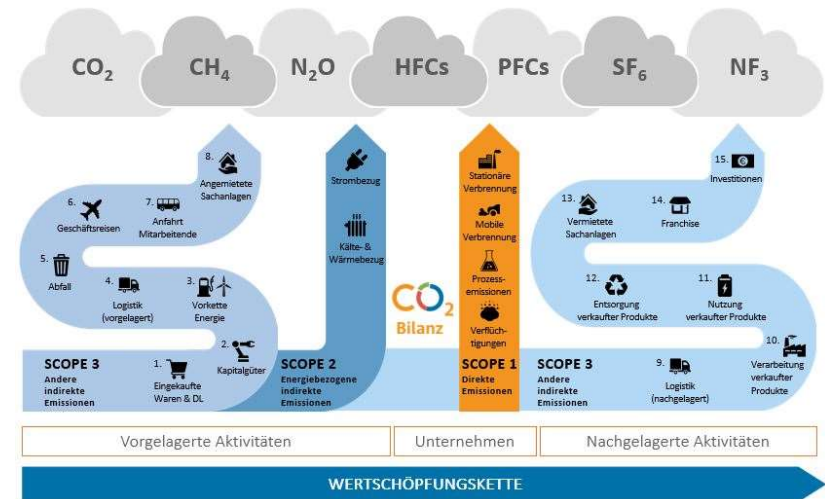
$CO_2$ $CH_4$ $N_2O$ HFCs PFCs $SF_6$ $NF_3$

8. Angemietete Sachanlagen

7. Anfahrt Mitarbeitende

6. Geschäftsreisen

5. Abfall

4. Logistik (vorgelagert)

3. Vorkette Energie

2. Kapitalgüter

1. Eingekaufte Waren & DL

SCOPE 3 Andere indirekte Emissionen

Strombezug

Kälte- & Wärmebezug

SCOPE 2 Energiebezogene indirekte Emissionen

$CO_2$ Bilanz

Stationäre Verbrennung

Mobile Verbrennung

Prozess-emissionen

Verflüchtigungen

SCOPE 1 Direkte Emissionen

15. Investitionen

14. Franchise

13. Vermietete Sachanlagen

12. Entsorgung verkaufter Produkte

11. Nutzung verkaufter Produkte

10. Verarbeitung verkaufter Produkte

9. Logistik (nachgelagert)

SCOPE 3 Andere indirekte Emissionen

Vorgelagerte Aktivitäten | Unternehmen | Nachgelagerte Aktivitäten

WERTSCHÖPFUNGSKETTE